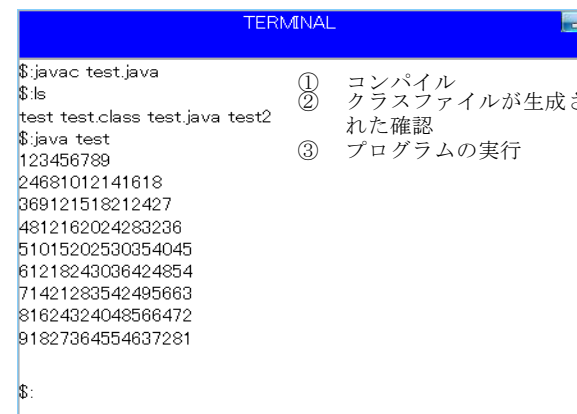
TERMINAL

$:javac test.java
$:ls
test test.class test.java test2
$:java test
123456789
24681012141618
369121518212427
4812162024283236
51015202530354045
61218243036424854
71421283542495663
81624324048566472
91827364554637281

$:

① コンパイル
② クラスファイルが生成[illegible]れた確認
③ プログラムの実行